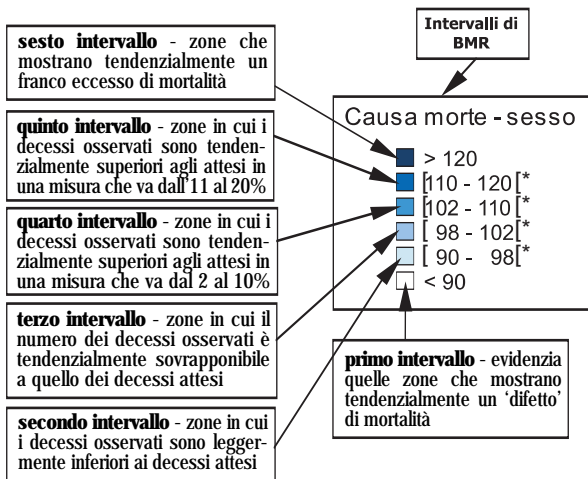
Intervalli di BMR

**sesto intervallo** - zone che mostrano tendenzialmente un franco eccesso di mortalità

**quinto intervallo** - zone in cui i decessi osservati sono tendenzialmente superiori agli attesi in una misura che va dall'11 al 20%

**quarto intervallo** - zone in cui i decessi osservati sono tendenzialmente superiori agli attesi in una misura che va dal 2 al 10%

**terzo intervallo** - zone in cui il numero dei decessi osservati è tendenzialmente sovrapponibile a quello dei decessi attesi

**secondo intervallo** - zone in cui i decessi osservati sono leggermente inferiori ai decessi attesi

Causa morte - sesso

> 120

[110 - 120 [*

[102 - 110 [*

[ 98 - 102[*

[ 90 - 98[*

< 90

**primo intervallo** - evidenzia quelle zone che mostrano tendenzialmente un 'difetto' di mortalità